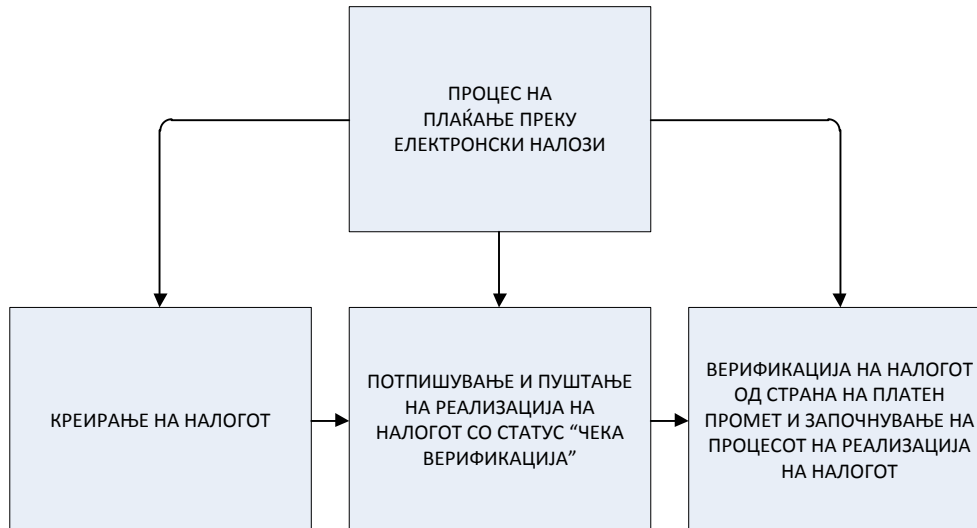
ПРОЦЕС НА ПЛАЌАЊЕ ПРЕКУ ЕЛЕКТРОНСКИ НАЛОЗИ

КРЕИРАЊЕ НА НАЛОГОТ

ПОТПИШУВАЊЕ И ПУШТАЊЕ НА РЕАЛИЗАЦИЈА НА НАЛОГОТ СО СТАТУС “ЧЕКА ВЕРИФИКАЦИЈА”

ВЕРИФИКАЦИЈА НА НАЛОГОТ ОД СТРАНА НА ПЛАТЕН ПРОМЕТ И ЗАПОЧНУВАЊЕ НА ПРОЦЕСОТ НА РЕАЛИЗАЦИЈА НА НАЛОГОТ